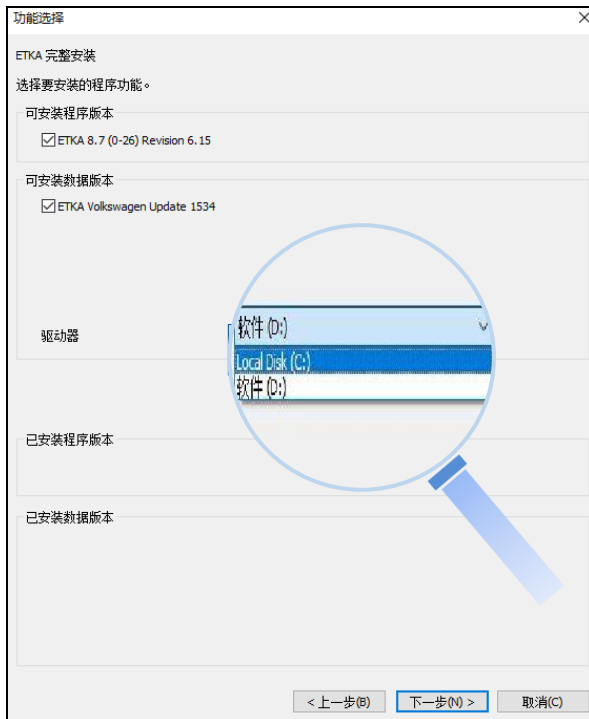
功能选择

×

ETKA 完整安装

选择要安装的程序功能。

可安装程序版本

☑ETKA 8.7 (0-26) Revision 6.15

可安装数据版本

☑ETKA Volkswagen Update 1534

驱动器

软件 (D:)

Local Disk (C:)

软件 (D:)

已安装程序版本

已安装数据版本

< 上一步(B)

下一步(N) >

取消(C)